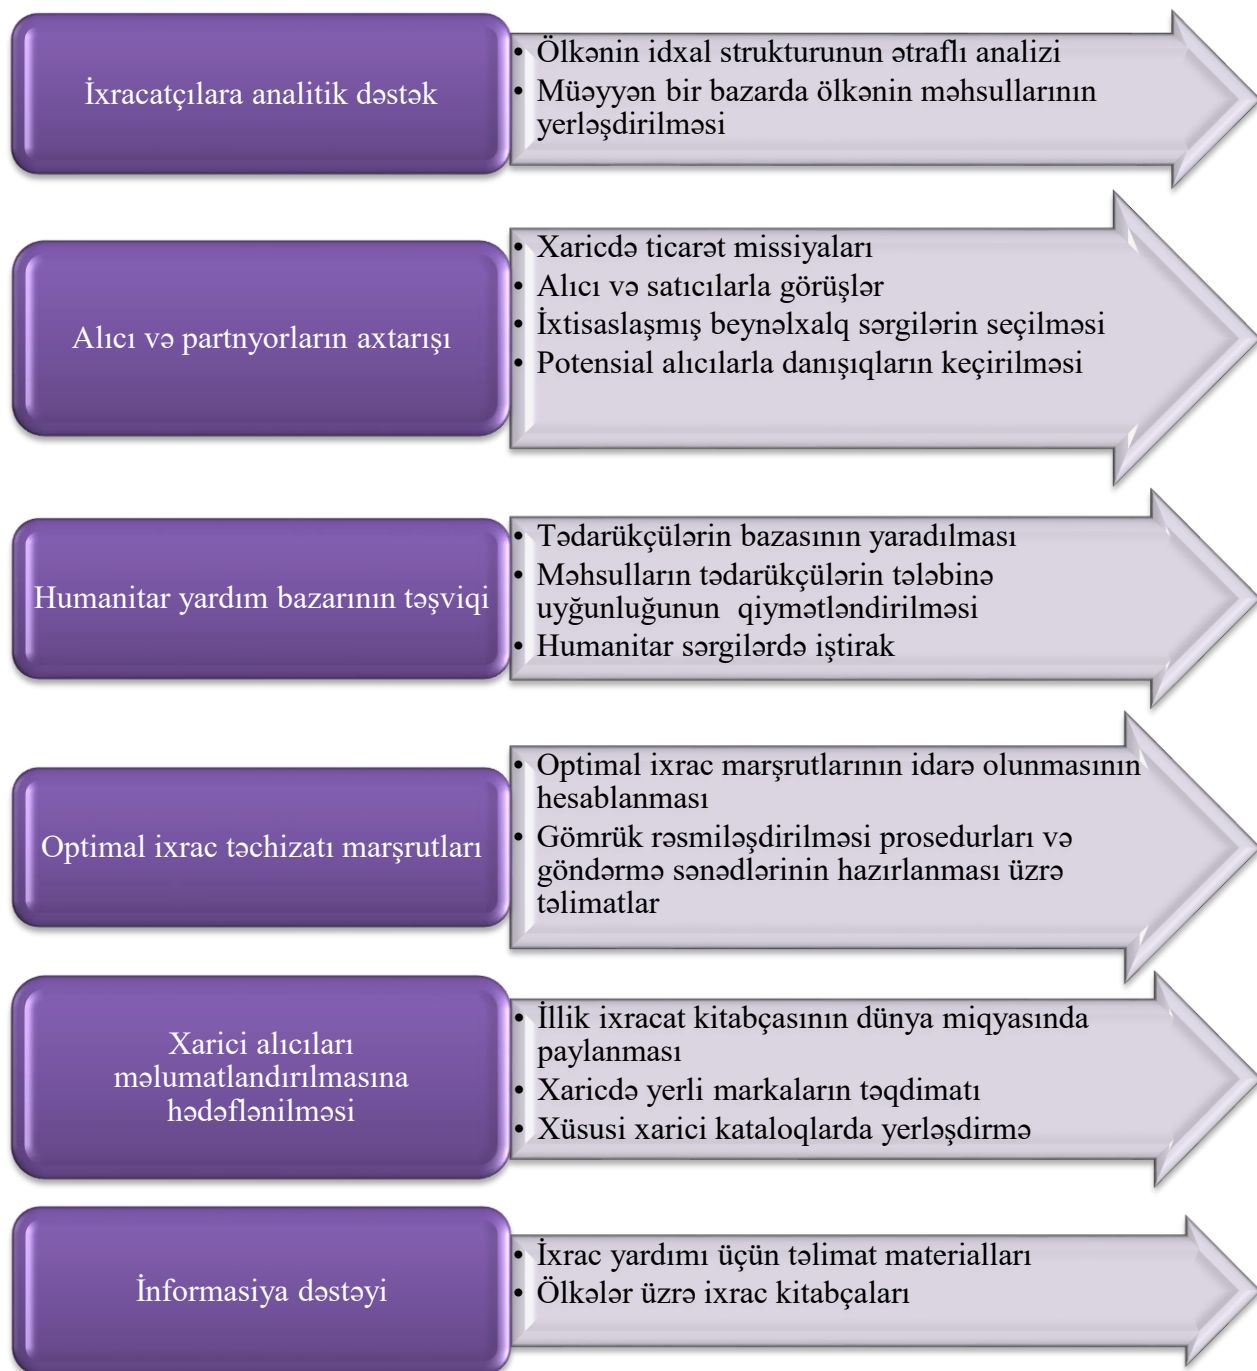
İxracatçılara analitik dəstək

• Ölkənin idxal strukturunun ətraflı analizi
• Müəyyən bir bazarda ölkənin məhsullarının yerləşdirilməsi

Alıcı və partnyorların axtarışı

• Xaricdə ticarət missiyaları
• Alıcı və satıcılarla görüşlər
• İxtisaslaşmış beynəlxalq sərgilərin seçilməsi
• Potensial alıcılarla danışıqların keçirilməsi

Humanitar yardım bazarının təşviqi

• Tədarükçülərin bazasının yaradılması
• Məhsulların tədarükçülərin tələbinə uyğunluğunun qiymətləndirilməsi
• Humanitar sərgilərdə iştirak

Optimal ixrac təchizatı marşrutları

• Optimal ixrac marşrutlarının idarə olunmasının hesablanması
• Gömrük rəsmiləşdirilməsi prosedurları və göndərmə sənədlərinin hazırlanması üzrə təlimatlar

Xarici alıcıları məlumatlandırılmasına hədəflənilməsi

• İllik ixracat kitabçasının dünya miqyasında paylanması
• Xaricdə yerli markaların təqdimatı
• Xüsusi xarici kataloqlarda yerləşdirmə

İnformasiya dəstəyi

• İxrac yardımı üçün təlimat materialları
• Ölkələr üzrə ixrac kitabçaları